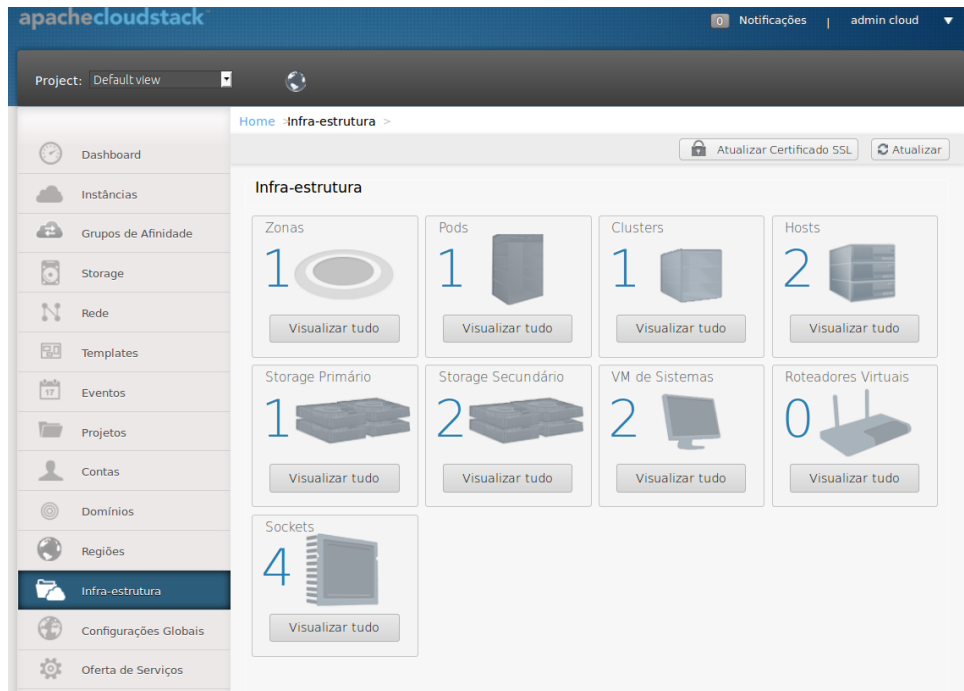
apachecloudstack

0 Notificações | admin cloud

Project: Default view

Home > Infra-estrutura >

Atualizar Certificado SSL

Atualizar

Dashboard
Instâncias
Grupos de Afinidade
Storage
Rede
Templates
17 Eventos
Projetos
Contas
Domínios
Regiões
Infra-estrutura
Configurações Globais
Oferta de Serviços

Infra-estrutura

Zonas
1
Visualizar tudo

Pods
1
Visualizar tudo

Clusters
1
Visualizar tudo

Hosts
2
Visualizar tudo

Storage Primário
1
Visualizar tudo

Storage Secundário
2
Visualizar tudo

VM de Sistemas
2
Visualizar tudo

Roteadores Virtuais
0
Visualizar tudo

Sockets
4
Visualizar tudo